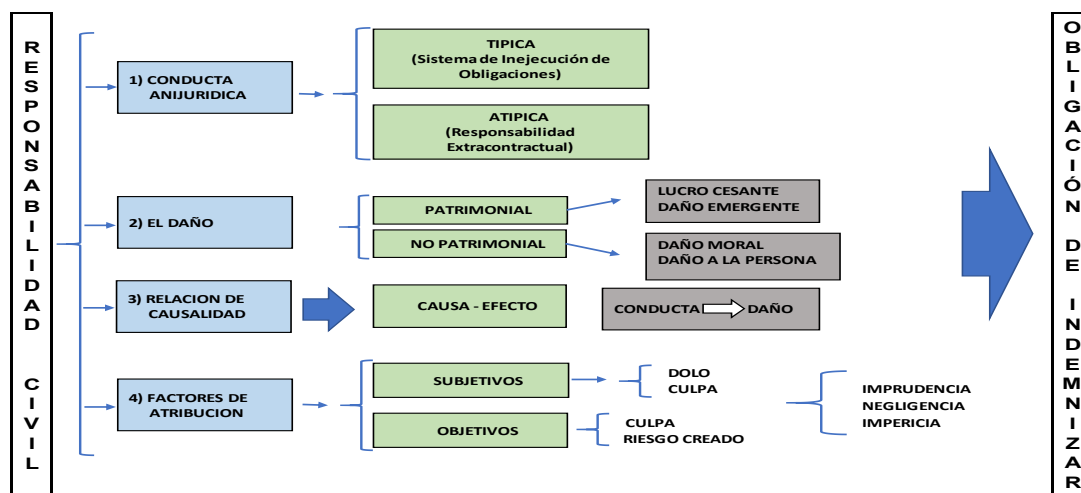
RESPONSABILIDAD CIVIL

1) CONDUCTA ANIJURIDICA

TIPICA (Sistema de Inejecución de Obligaciones)

ATIPICA (Responsabilidad Extracontractual)

2) EL DAÑO

PATRIMONIAL

LUCRO CESANTE
DAÑO EMERGENTE

NO PATRIMONIAL

DAÑO MORAL
DAÑO A LA PERSONA

3) RELACION DE CAUSALIDAD

CAUSA - EFECTO

CONDUCTA DAÑO

4) FACTORES DE ATRIBUCION

SUBJETIVOS

DOLO
CULPA

IMPRUDENCIA
NEGLIGENCIA
IMPERICIA

OBJETIVOS

CULPA
RIESGO CREADO

OBLIGACIÓN DE INDEMNIZAR